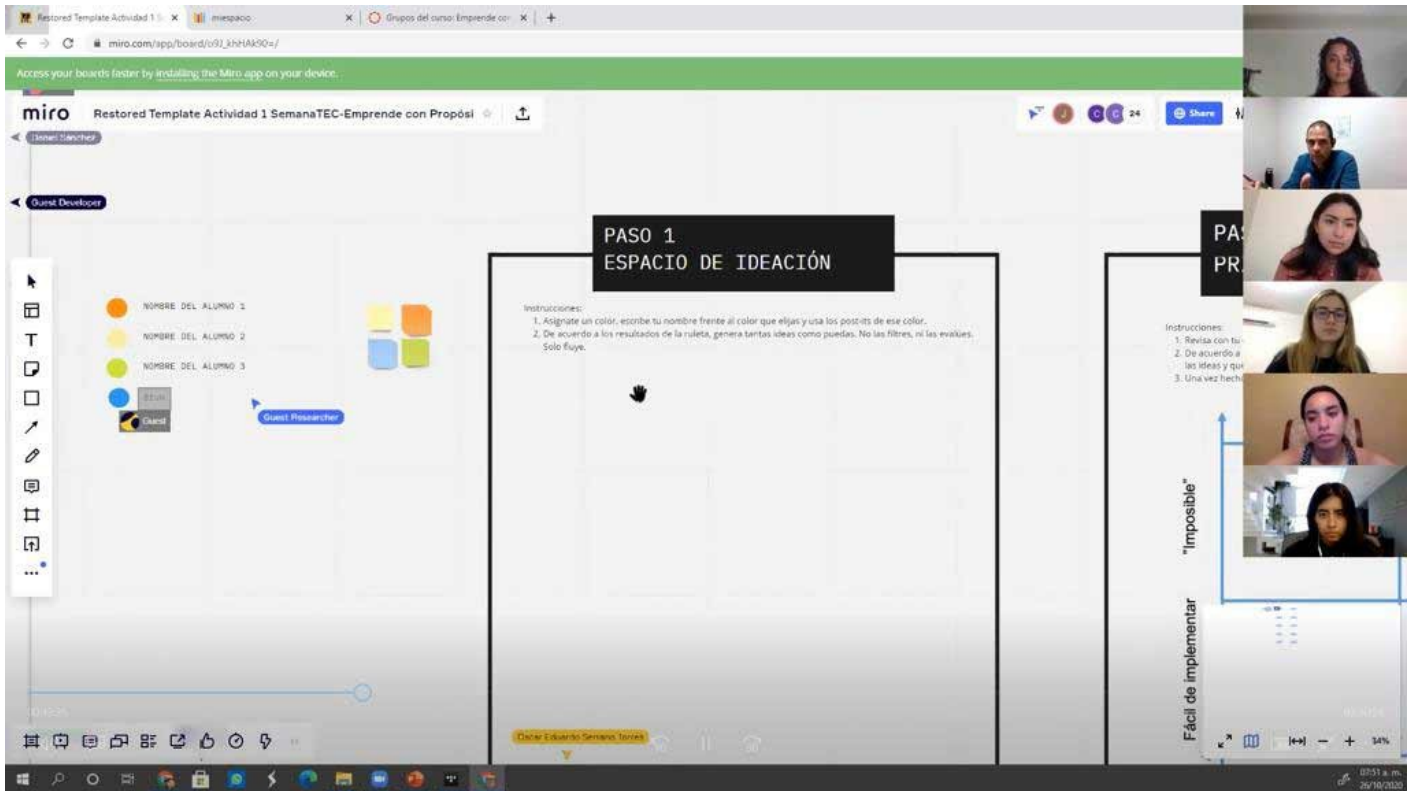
Restored Template Actividad 1 S × miespacio × Grupos del curso: Emprende co × +

miro.com/app/board/o9J_khHAk90=/

Access your boards faster by installing the Miro app on your device.

miro Restored Template Actividad 1 SemanaTEC-Emprende con Propósi

24 Share

Daniel Sánchez

Guest Developer

NOMBRE DEL ALUMNO 1

NOMBRE DEL ALUMNO 2

NOMBRE DEL ALUMNO 3

Guest

Guest Researcher

PASO 1
ESPACIO DE IDEACIÓN

Instrucciones:
1. Asignate un color, escribe tu nombre frente al color que elijas y usa los post-its de ese color.
2. De acuerdo a los resultados de la ruleta, genera tantas ideas como puedas. No las filtres, ni las evalúes. Solo fluye.

PA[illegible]
PR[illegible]

Instrucciones:
1. Revisa con tu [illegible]
2. De acuerdo a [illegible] las ideas y qu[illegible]
3. Una vez hech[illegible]

"Imposible"

Fácil de implementar

Oscar Eduardo Serrano Torres

34%

07:51 a. m.
26/10/2020